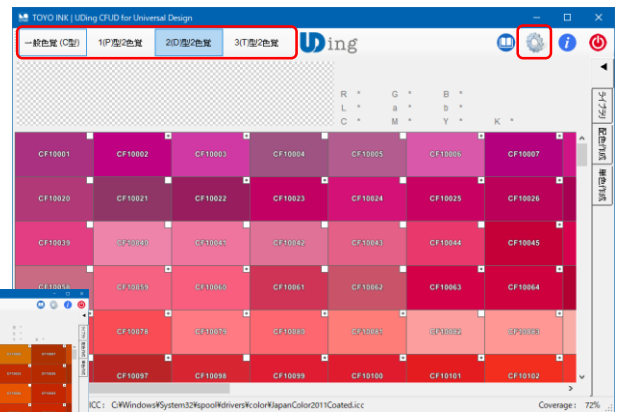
TOYO INK | UDing CFUD for Universal Design

一般色覚 (C型) | 1(P)型2色覚 | 2(D)型2色覚 | 3(T)型2色覚

UDing

R : G : B :
L : a : b :
C : M : Y : K :

ライブラリ | 配色チェック | 単色チェック

| CF10001 | CF10002 | CF10003 | CF10004 | CF10005 | CF10006 | CF10007 |
|---|---|---|---|---|---|---|
| CF10020 | CF10021 | CF10022 | CF10023 | CF10024 | CF10025 | CF10026 |
| CF10039 | CF10040 | CF10041 | CF10042 | CF10043 | CF10044 | CF10045 |
| CF10058 | CF10059 | CF10060 | CF10061 | CF10062 | CF10063 | CF10064 |
| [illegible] | CF10078 | CF10079 | CF10080 | CF10081 | CF10082 | CF10083 |
| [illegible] | CF10097 | CF10098 | CF10099 | CF10100 | CF10101 | CF10102 |

ICC : C:\Windows\System32\spool\drivers\color\JapanColor2011Coated.icc

Coverage : 72%